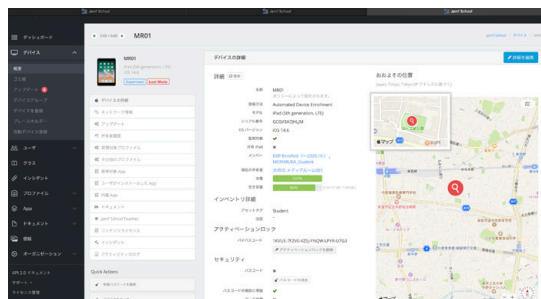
Jamf School
Jamf School
Jamf School

ダッシュボード
デバイス
概要
コエ機
アップデート
デバイスグループ
デバイスを登録
ブループリルを
活動デバイス規制
ユーザ
クラス
インシデント
プロファイル
App
ドキュメント
規制
オーガニゼーション

MR01
iPad (6th generation, LTE)
Lost Mode

デバイスの詳細
ネットワーク情報
アップデート
存在期間
言語的なプロファイル
その他のプロファイル
管理対象 App
App
ドキュメント
Jamf School Teacher
インシデント

Quick Actions

デバイスの詳細

詳細
名前 MR01
登録方法 Automated Device Enrollment
モデル iPad (6th generation, LTE)
シリアル番号 GCGVGK2HJLJH
OSバージョン iOS 14.6
監視対象
共有 iPad
メンバー
バッテリー
空き容量

インベントリ詳細
アセットタグ Student

アクティベーションロック

セキュリティ
パスコード

おおよその位置
Japan Tokyo Tokyo
マップ